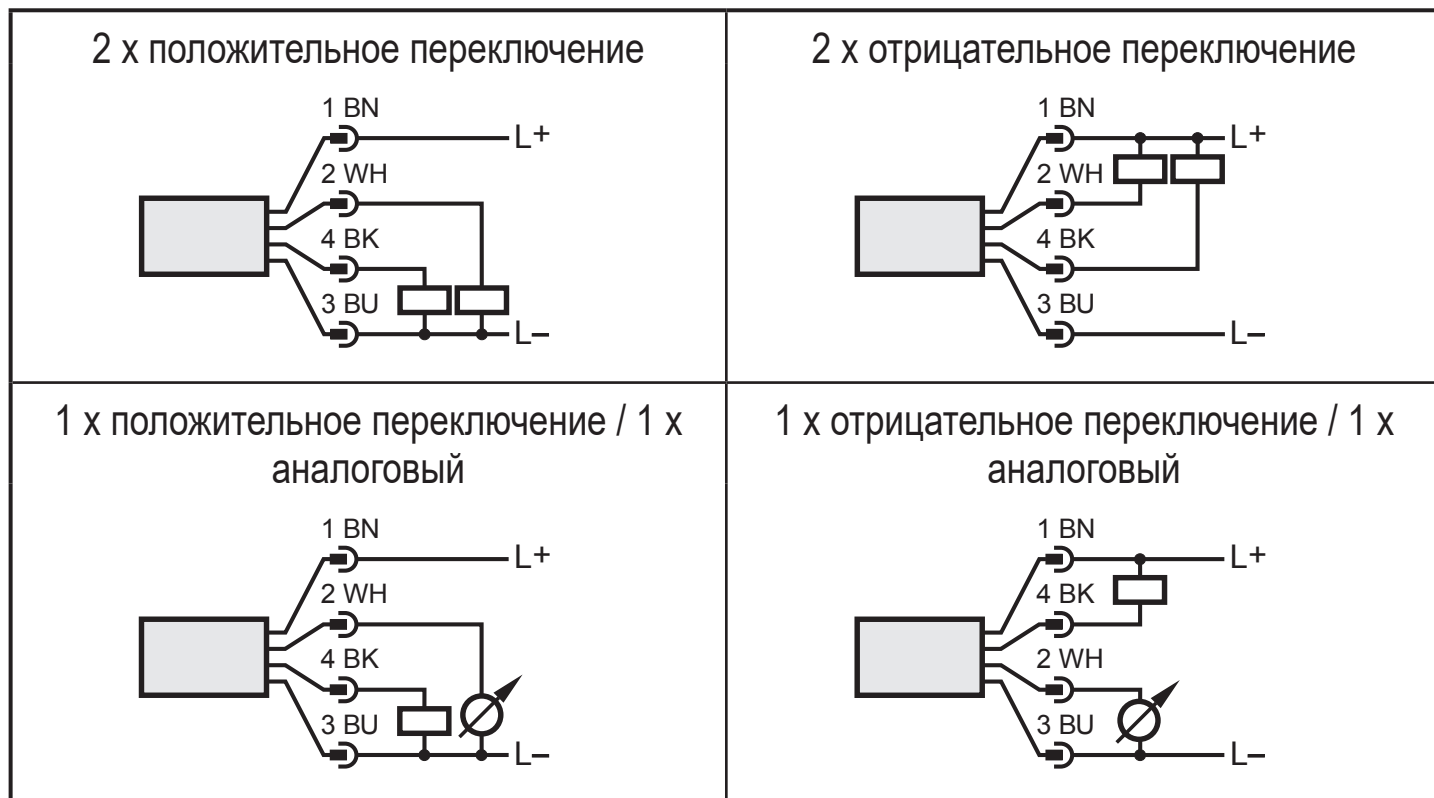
| 2 x положительное переключение | 2 x отрицательное переключение |
|---|---|
| 1 BN L+ 2 WH 4 BK 3 BU L– | 1 BN L+ 2 WH 4 BK 3 BU L– |
| 1 x положительное переключение / 1 x аналоговый | 1 x отрицательное переключение / 1 x аналоговый |
| 1 BN L+ 2 WH 4 BK 3 BU L– | 1 BN L+ 4 BK 2 WH 3 BU L– |